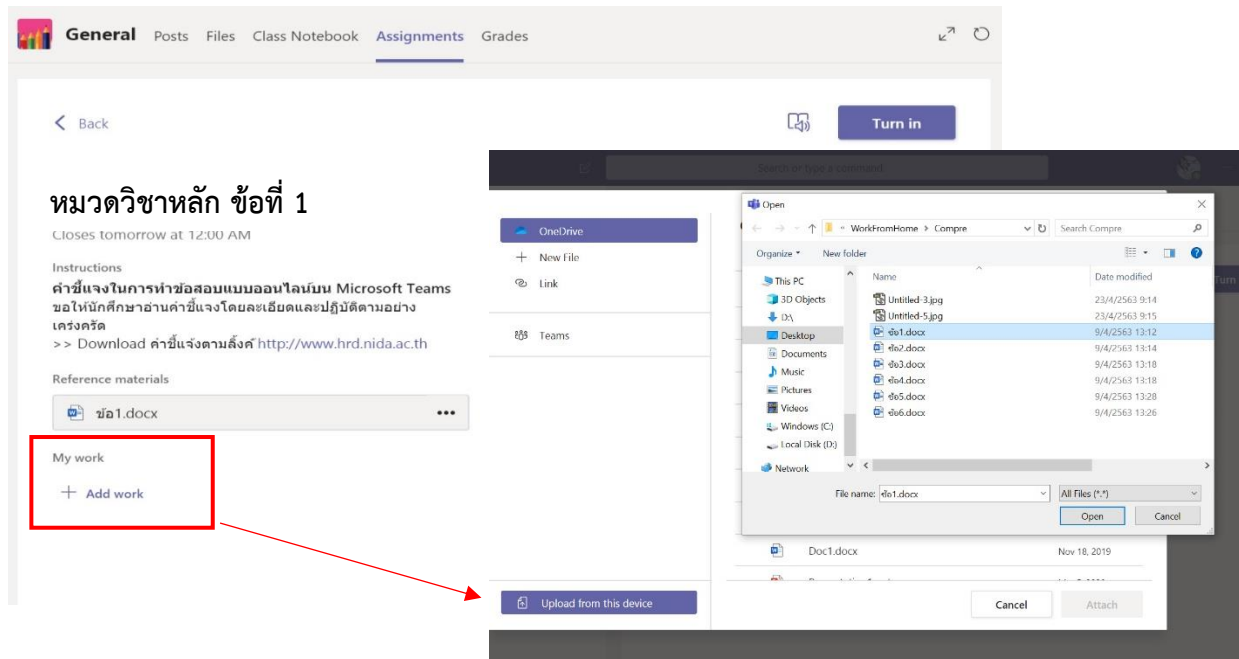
General Posts Files Class Notebook Assignments Grades

< Back

Turn in

หมวดวิชาหลัก ข้อที่ 1

Closes tomorrow at 12:00 AM

Instructions

คำชี้แจงในการทำข้อสอบแบบออนไลน์บน Microsoft Teams ขอให้นักศึกษาอ่านคำชี้แจงโดยละเอียดและปฏิบัติตามอย่างเคร่งครัด
>> Download คำชี้แจงตามลิ้งค์ http://www.hrd.nida.ac.th

Reference materials

ข้อ1.docx •••

My work

+ Add work

Search or type a command

OneDrive

New File

Link

Teams

Upload from this device

Open

← → ↑ « WorkFromHome › Compre

Search Compre

Organize ▾ New folder

This PC
3D Objects
D:\
Desktop
Documents
Music
Pictures
Videos
Windows (C:)
Local Disk (D:)
Network

| Name | Date modified |
|---|---|
| Untitled-3.jpg | 23/4/2563 9:14 |
| Untitled-5.jpg | 23/4/2563 9:15 |
| ข้อ1.docx | 9/4/2563 13:12 |
| ข้อ2.docx | 9/4/2563 13:14 |
| ข้อ3.docx | 9/4/2563 13:18 |
| ข้อ4.docx | 9/4/2563 13:18 |
| ข้อ5.docx | 9/4/2563 13:28 |
| ข้อ6.docx | 9/4/2563 13:26 |

File name: ข้อ1.docx

All Files (*.*)

Open Cancel

Doc1.docx Nov 18, 2019

Cancel Attach

Turn